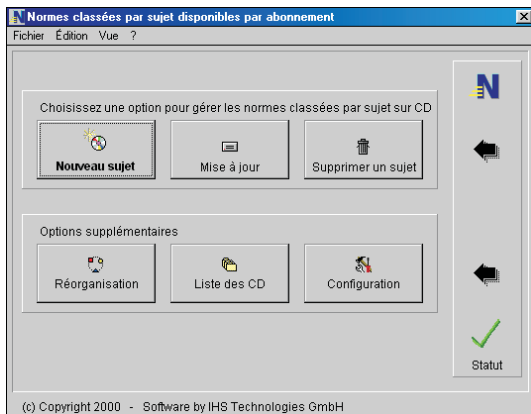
Normes classées par sujet disponibles par abonnement

Fichier Édition Vue ?

Choisissez une option pour gérer les normes classées par sujet sur CD

Nouveau sujet

Mise à jour

Supprimer un sujet

Options supplémentaires

Réorganisation

Liste des CD

Configuration

N

Statut

(c) Copyright 2000 - Software by IHS Technologies GmbH